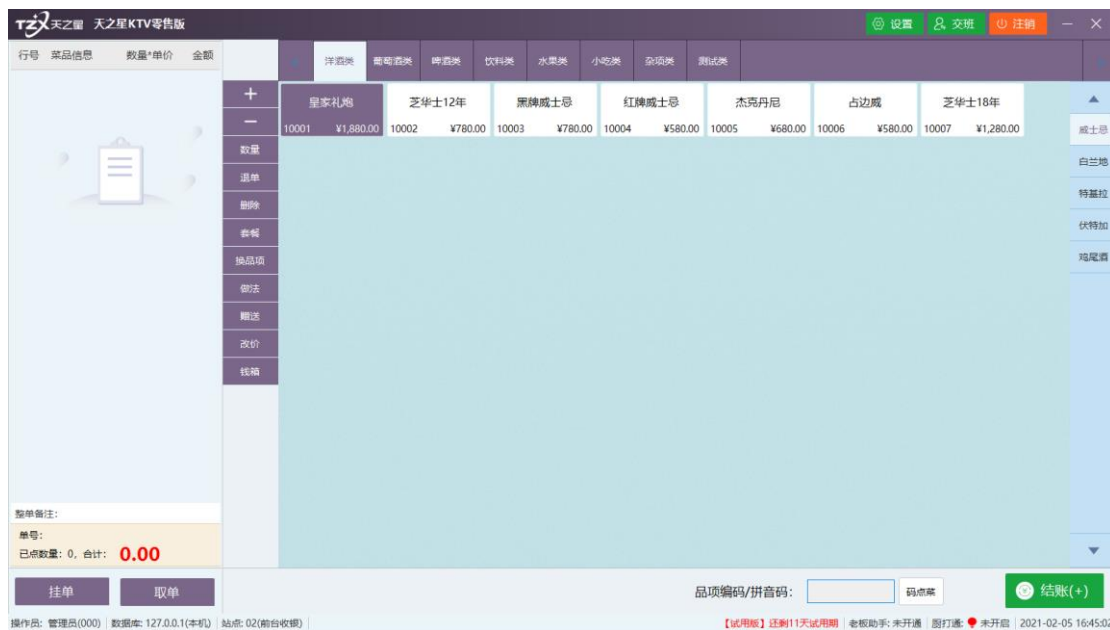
TZX天之星 天之星KTV零售版

设置 交班 注销

行号 菜品信息 数量*单价 金额

洋酒类 葡萄酒类 啤酒类 饮料类 水果类 小吃类 杂项类 测试类

+
−
数量
退单
删除
套餐
换品项
做法
赠送
改价
钱箱

| 皇家礼炮 | 芝华士12年 | 黑牌威士忌 | 红牌威士忌 | 杰克丹尼 | 占边威 | 芝华士18年 |
|---|---|---|---|---|---|---|
| 10001 ¥1,880.00 | 10002 ¥780.00 | 10003 ¥780.00 | 10004 ¥580.00 | 10005 ¥680.00 | 10006 ¥580.00 | 10007 ¥1,280.00 |

威士忌
白兰地
特基拉
伏特加
鸡尾酒

整单备注:
单号:
已点数量: 0, 合计: 0.00

挂单 取单

品项编码/拼音码: 码点菜

结账(+)

操作员: 管理员(000) | 数据库: 127.0.0.1(本机) | 站点: 02(前台收银) | 【试用版】还剩11天试用期 | 老板助手: 未开通 | 厨打通: 未开启 | 2021-02-05 16:45:02